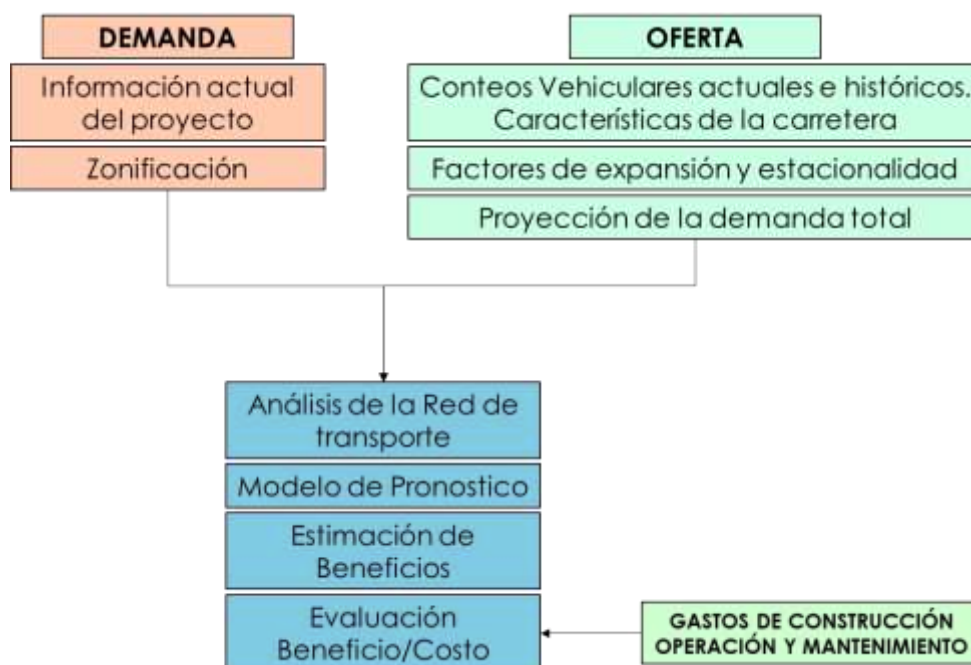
DEMANDA

Información actual del proyecto

Zonificación

OFERTA

Conteos Vehiculares actuales e históricos. Características de la carretera

Factores de expansión y estacionalidad

Proyección de la demanda total

Análisis de la Red de transporte

Modelo de Pronostico

Estimación de Beneficios

Evaluación Beneficio/Costo

GASTOS DE CONSTRUCCIÓN OPERACIÓN Y MANTENIMIENTO